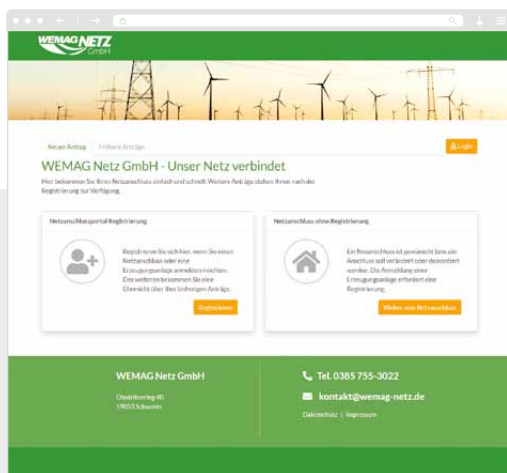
WEMAG NETZ GmbH

Neuer Antrag | Frühere Anträge

Login

WEMAG Netz GmbH - Unser Netz verbindet

Hier bekommen Sie Ihren Netzanschluss einfach und schnell. Weitere Anträge stellen Ihnen nach der Registrierung zur Verfügung.

Netzanschlussportal Registrierung

Registrieren Sie sich hier, wenn Sie einen Netzanschluss oder eine Erzeugungsanlage anmelden möchten. Eine weiteren bekommen Sie eine Übersicht über Ihre bisherigen Anträge.

Registrieren

Netzanschluss ohne Registrierung

Ein Hausanschluss ist persönlich bzw. ein Anschluss soll verändert oder demontiert werden. Die Anmeldung einer Erzeugungsanlage erfordert eine Registrierung.

Weiter zum Netzanschluss

WEMAG Netz GmbH

Obotritenring 40
19053 Schwerin

Tel. 0385 755-3022

kontakt@wemag-netz.de

Datenschutz | Impressum